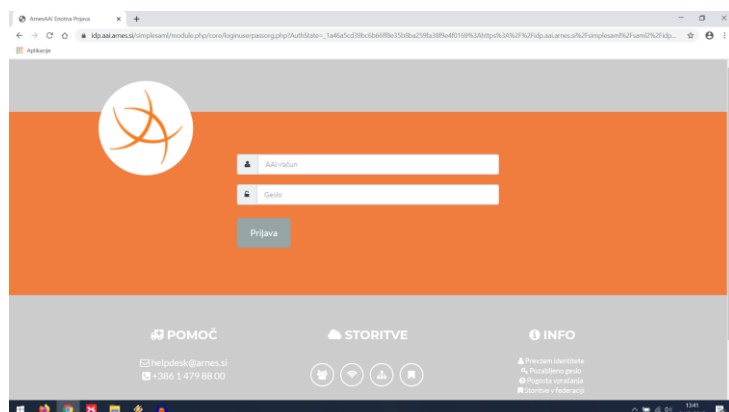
ArnesAAI Enotna Prijava ×

idp.aai.arnes.si/simplesaml/module.php/core/loginuserpassorg.php?AuthState=_1a46a5cd39bc6b66f8a35b8ba259fa38f9e4f0169%3Ahttps%3A%2F%2Fidp.aai.arnes.si%2Fsimplesaml%2Fsaml2%2Fidp...

Aplikacije

AAI-račun

Geslo

Prijava

POMOČ

helpdesk@arnes.si
+386 1 479 88 00

STORITVE

INFO

Preveri identiteto
Pozabljeno geslo
Pogosta vprašanja
Storitve v federaciji

13:41